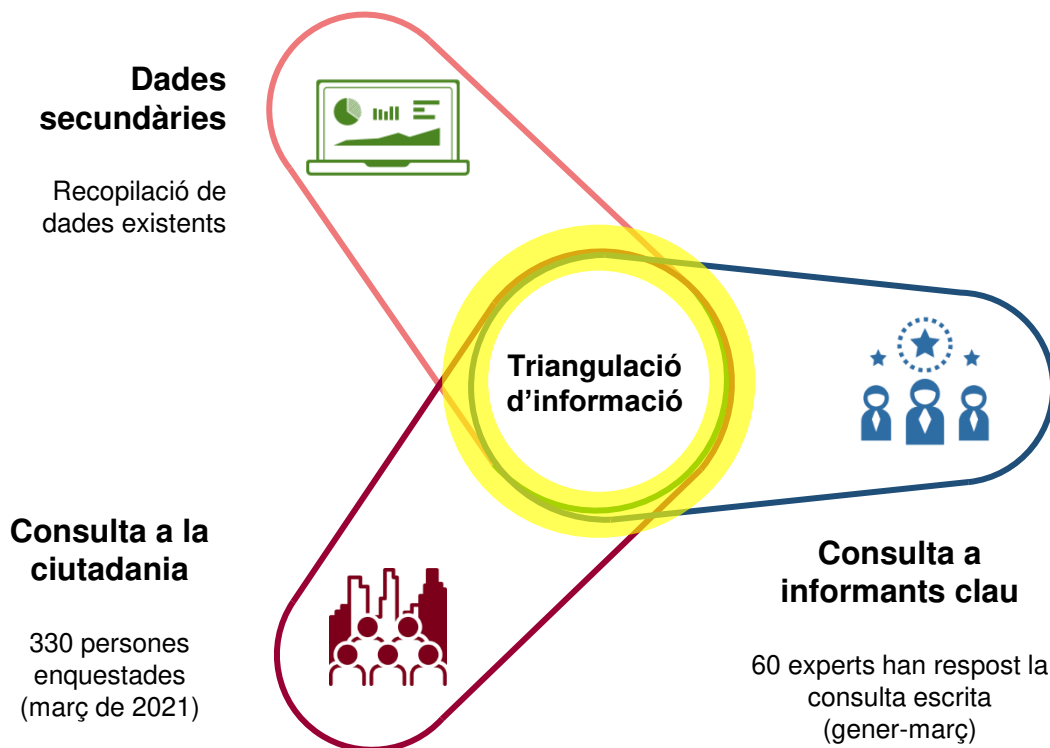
Dades secundàries

Recopilació de dades existents

Triangulació d'informació

Consulta a la ciutadania

330 persones enquestades (març de 2021)

Consulta a informants clau

60 experts han respost la consulta escrita (gener-març)